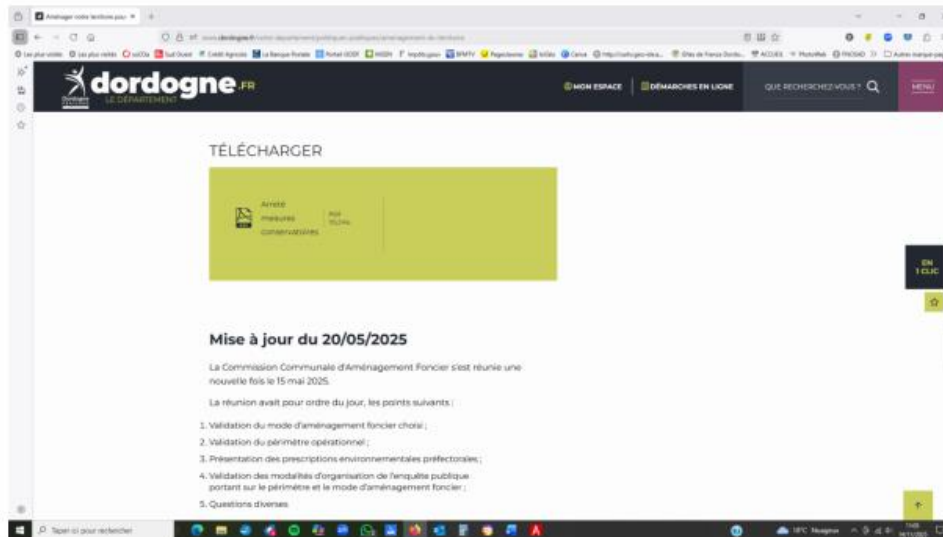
Aménager votre territoire pour

dordogne.fr

LE DÉPARTEMENT

MON ESPACE

DÉMARCHES EN LIGNE

QUE RECHERCHEZ-VOUS ?

MENU

TÉLÉCHARGER

Arrêté mesures conservatoires

PDF 751Ko

EN 1 CLIC

Mise à jour du 20/05/2025

La Commission Communale d'Aménagement Foncier s'est réunie une nouvelle fois le 15 mai 2025.

La réunion avait pour ordre du jour, les points suivants :

1. Validation du mode d'aménagement foncier choisi ;
2. Validation du périmètre opérationnel ;
3. Présentation des prescriptions environnementales préfectorales ;
4. Validation des modalités d'organisation de l'enquête publique portant sur le périmètre et le mode d'aménagement foncier ;
5. Questions diverses

Taper ici pour rechercher

18°C Nuageux